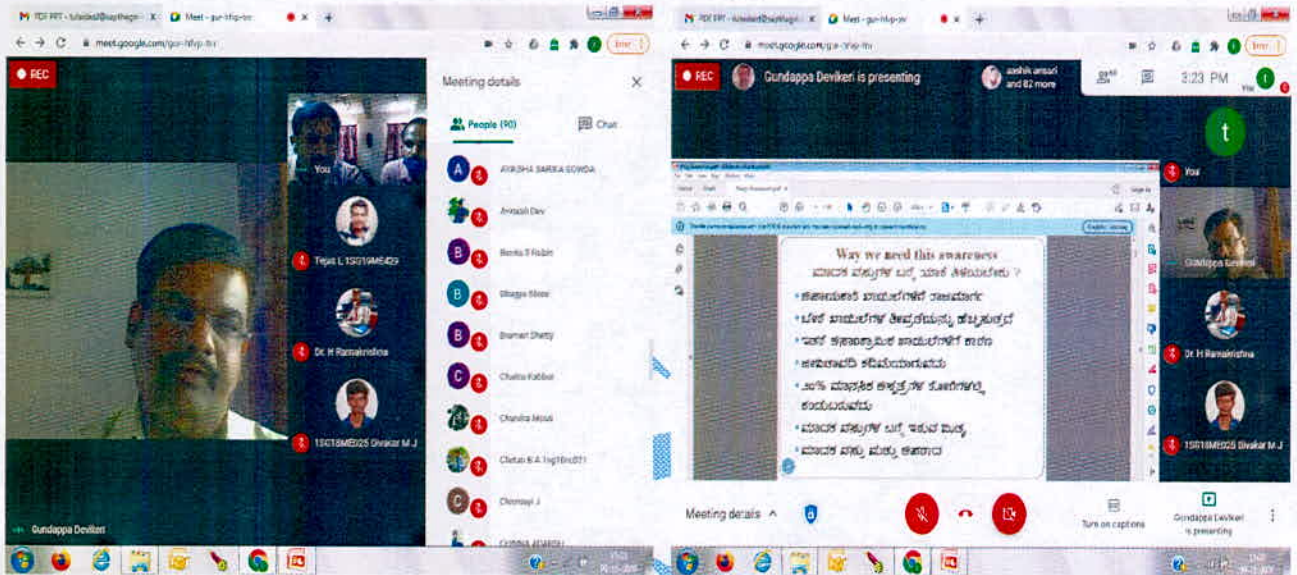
FDP PPT - tulasidasi@sapthagiri · X
Meet - gur-hfqp-txr
meet.google.com/gur-hfqp-txr
Error
REC
Meeting details
People (90)
Chat
You
Tejas L 1SG19ME429
Dr. H Ramakrishna
1SG18ME025 Divakar M J
Gundappa Devikeri
AVRSHA SARIKA GOWDA
Avinash Dev
Banka B Rabin
Bhagya Shree
Bramari Shetty
Chaitra Kabbur
Chandra Mouli
Chetan B A 1sg18cv071
Chinmayi J
CHINNA ADAKSH
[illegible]

FDP PPT - tulasidasi@sapthagiri · X
Meet - gur-hfqp-txr
meet.google.com/gur-hfqp-txr
Error
REC
Gundappa Devikeri is presenting
aashik ansari and 82 more
3:23 PM
You
t
You
Gundappa Devikeri
Dr. H Ramakrishna
1SG18ME025 Divakar M J
Way we need this awareness
ಮಾದಕ ವಸ್ತುಗಳ ಬಗ್ಗೆ ಯಾಕೆ ತಿಳಿಯಬೇಕು ?
• ಕಡಿಮೆಯಾಗುತ್ತಿರುವ ಬಾಲ್ಯವಿವಾಹ
• ಚಿಕ್ಕ ವಯಸ್ಸಿನಲ್ಲಿಯೇ ಶಾಲೆಗಳಲ್ಲಿ ದೊಡ್ಡ ಹೆಚ್ಚುತ್ತಿದೆ
• ಇತರ ಕಾರಣಗಳಿಂದ ಶಾಲೆಬಿಡುವಿಕೆಗೆ ಕಾರಣ
• ಆತ್ಮಹತ್ಯೆಗಳು ಹೆಚ್ಚಾಗುತ್ತಿರುವುದು
• ೨೦% ಮಾನಸಿಕ ಆಸ್ಪತ್ರೆಗಳ ರೋಗಿಗಳಲ್ಲಿ ಕಂಡುಬರುವುದು
• ಮಾದಕ ವಸ್ತುಗಳ ಬಗ್ಗೆ ಇರುವ ಮಿಥ್ಯ
• ಮಾದಕ ವಸ್ತು ಮತ್ತು ಅಪರಾಧ
Meeting details
Turn on captions
Gundappa Devikeri is presenting